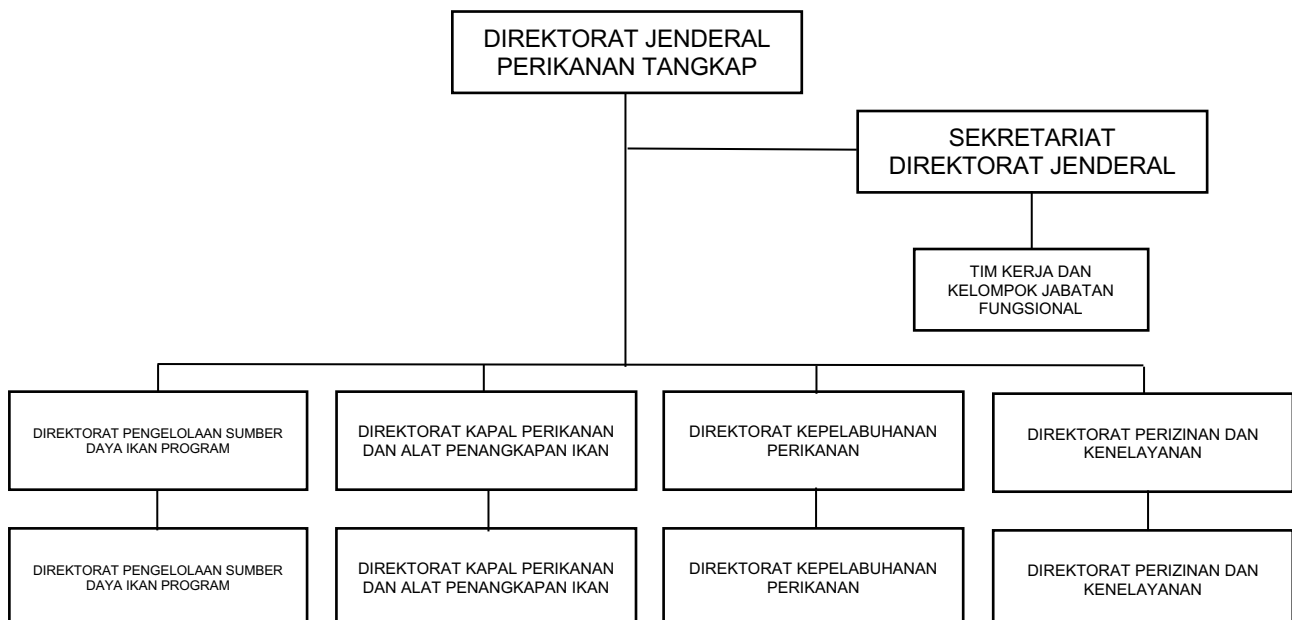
DIREKTORAT JENDERAL PERIKANAN TANGKAP

SEKRETARIAT DIREKTORAT JENDERAL

TIM KERJA DAN KELOMPOK JABATAN FUNGSIONAL

DIREKTORAT PENGELOLAAN SUMBER DAYA IKAN PROGRAM

DIREKTORAT KAPAL PERIKANAN DAN ALAT PENANGKAPAN IKAN

DIREKTORAT KEPELABUHANAN PERIKANAN

DIREKTORAT PERIZINAN DAN KENELAYANAN

DIREKTORAT PENGELOLAAN SUMBER DAYA IKAN PROGRAM

DIREKTORAT KAPAL PERIKANAN DAN ALAT PENANGKAPAN IKAN

DIREKTORAT KEPELABUHANAN PERIKANAN

DIREKTORAT PERIZINAN DAN KENELAYANAN